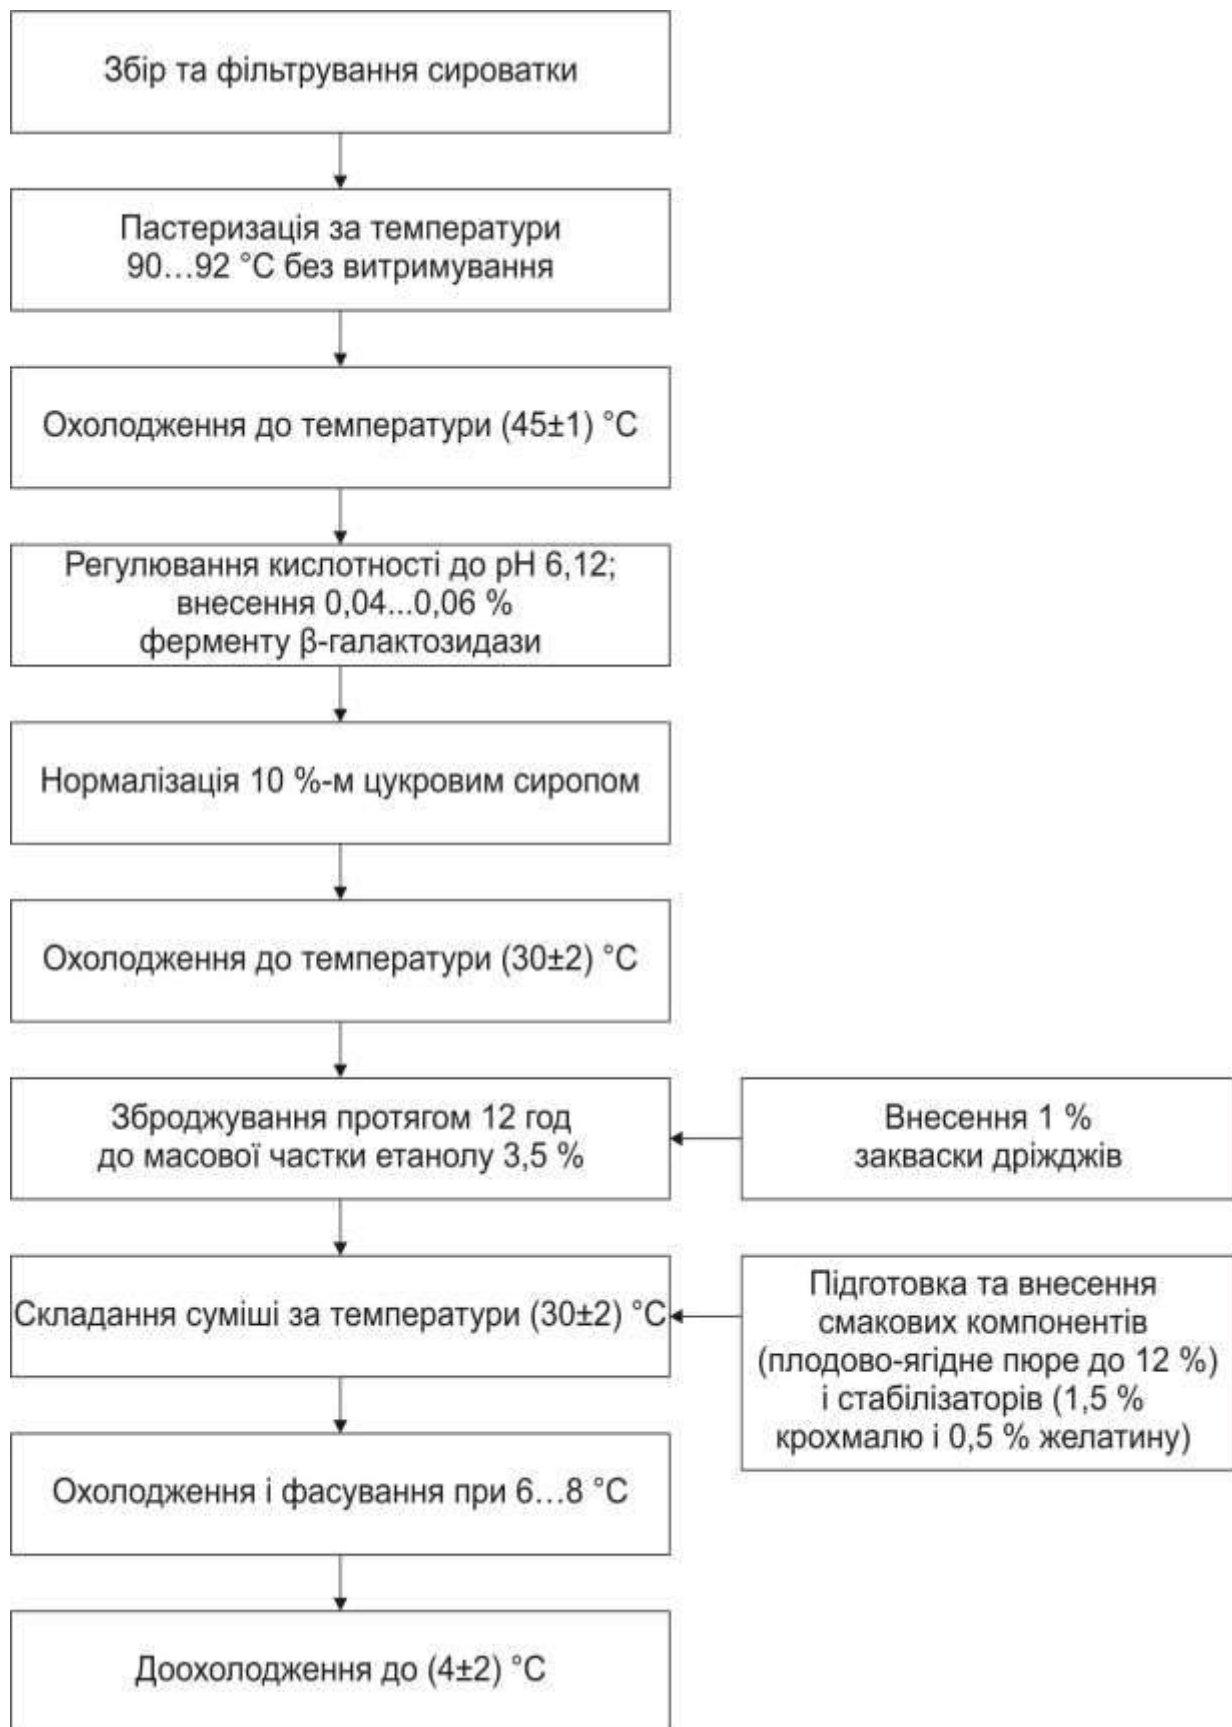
Збір та фільтрування сироватки

Пастеризація за температури 90…92 °С без витримування

Охолодження до температури (45±1) °С

Регулювання кислотності до рН 6,12; внесення 0,04...0,06 % ферменту β-галактозидази

Нормалізація 10 %-м цукровим сиропом

Охолодження до температури (30±2) °С

Зброджування протягом 12 год до масової частки етанолу 3,5 %

Внесення 1 % закваски дріжджів

Складання суміші за температури (30±2) °С

Підготовка та внесення смакових компонентів (плодово-ягідне пюре до 12 %) і стабілізаторів (1,5 % крохмалю і 0,5 % желатину)

Охолодження і фасування при 6…8 °С

Доохолодження до (4±2) °С